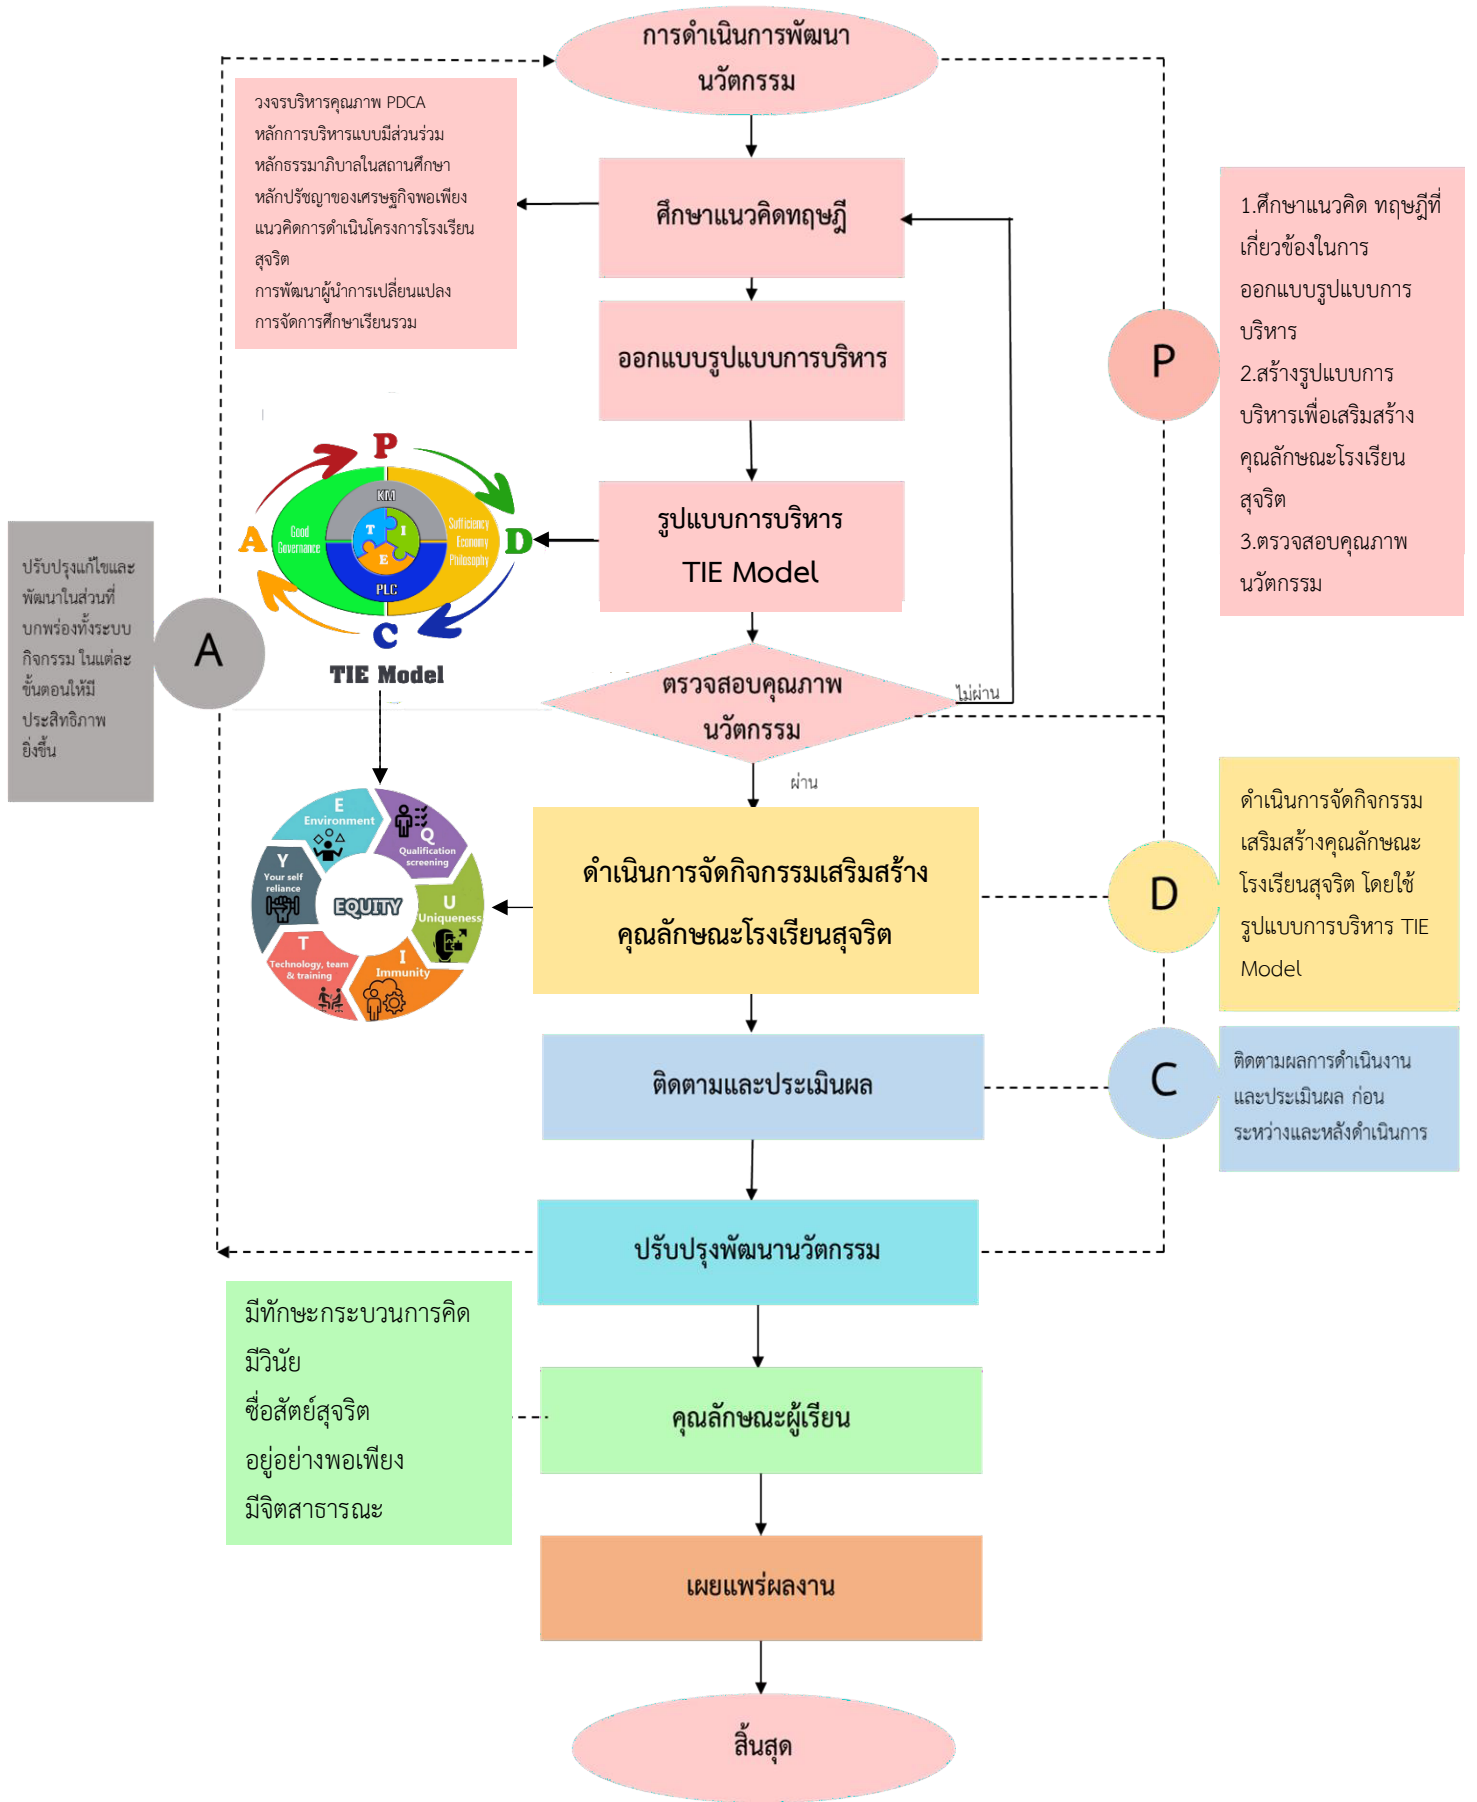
การดำเนินการพัฒนานวัตกรรม

วงจรบริหารคุณภาพ PDCA
หลักการบริหารแบบมีส่วนร่วม
หลักธรรมาภิบาลในสถานศึกษา
หลักปรัชญาของเศรษฐกิจพอเพียง
แนวคิดการดำเนินโครงการโรงเรียนสุจริต
การพัฒนาผู้นำการเปลี่ยนแปลง
การจัดการศึกษาเรียนรวม

ศึกษาแนวคิดทฤษฎี

ออกแบบรูปแบบการบริหาร

1.ศึกษาแนวคิด ทฤษฎีที่เกี่ยวข้องในการออกแบบรูปแบบการบริหาร
2.สร้างรูปแบบการบริหารเพื่อเสริมสร้างคุณลักษณะโรงเรียนสุจริต
3.ตรวจสอบคุณภาพนวัตกรรม

P

P
KM
T I
E
Good Governance
Sufficiency Economy Philosophy
PLC
A
D
C
TIE Model

รูปแบบการบริหาร TIE Model

ปรับปรุงแก้ไขและพัฒนาในส่วนที่บกพร่องทั้งระบบกิจกรรม ในแต่ละขั้นตอนให้มีประสิทธิภาพยิ่งขึ้น

A

ตรวจสอบคุณภาพนวัตกรรม

ไม่ผ่าน

ผ่าน

E Environment
Q Qualification screening
Y Your self reliance
EQUITY
U Uniqueness
T Technology, team & training
I Immunity

ดำเนินการจัดกิจกรรมเสริมสร้างคุณลักษณะโรงเรียนสุจริต

D

ดำเนินการจัดกิจกรรมเสริมสร้างคุณลักษณะโรงเรียนสุจริต โดยใช้รูปแบบการบริหาร TIE Model

ติดตามและประเมินผล

C

ติดตามผลการดำเนินงานและประเมินผล ก่อน ระหว่างและหลังดำเนินการ

ปรับปรุงพัฒนานวัตกรรม

มีทักษะกระบวนการคิด
มีวินัย
ซื่อสัตย์สุจริต
อยู่อย่างพอเพียง
มีจิตสาธารณะ

คุณลักษณะผู้เรียน

เผยแพร่ผลงาน

สิ้นสุด